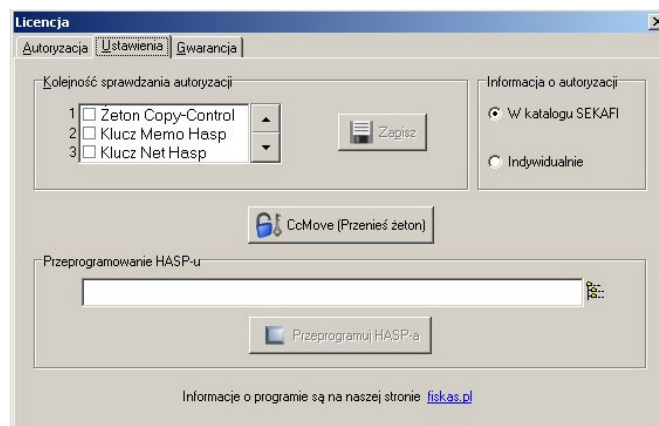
Licencja

Autoryzacja | Ustawienia | Gwarancja

Kolejność sprawdzania autoryzacji

1 Żeton Copy-Control
2 Klucz Memo Hasp
3 Klucz Net Hasp

Zapisz

Informacja o autoryzacji

W katalogu SEKAFI

Indywidualnie

CcMove (Przenieś żeton)

Przeprogramowanie HASP-u

Przeprogramuj HASP-a

Informacje o programie są na naszej stronie fiskas.pl